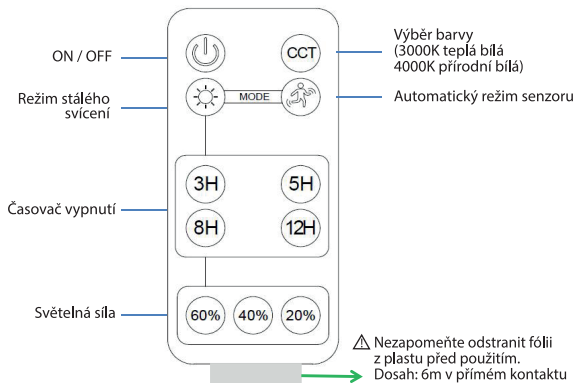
ON / OFF

Režim stálého svícení

Časovač vypnutí

Světelná síla

CCT

MODE

3H
5H
8H
12H

60%
40%
20%

Výběr barvy
(3000K teplá bílá
4000K přírodní bílá)

Automatický režim senzoru

⚠ Nezapomeňte odstranit fólii z plastu před použitím.
Dosah: 6m v přímém kontaktu